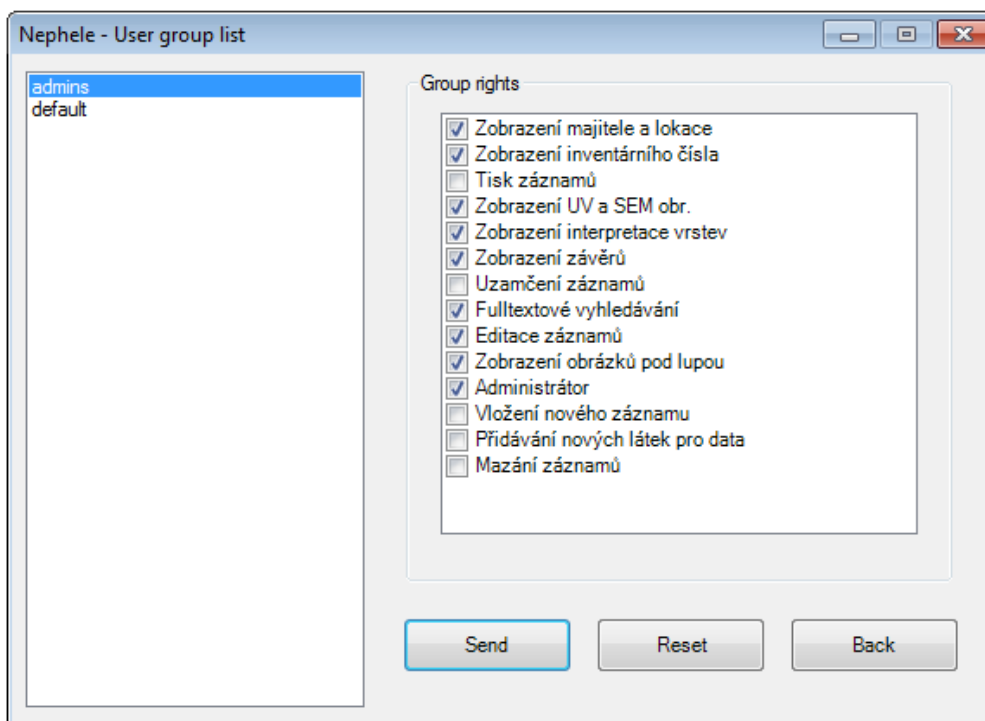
Nephele - User group list

admins
default

Group rights

Zobrazení majitele a lokace
Zobrazení inventárního čísla
Tisk záznamů
Zobrazení UV a SEM obr.
Zobrazení interpretace vrstev
Zobrazení závěrů
Uzamčení záznamů
Fulltextové vyhledávání
Editace záznamů
Zobrazení obrázků pod lupou
Administrátor
Vložení nového záznamu
Přidávání nových látek pro data
Mazání záznamů

Send
Reset
Back